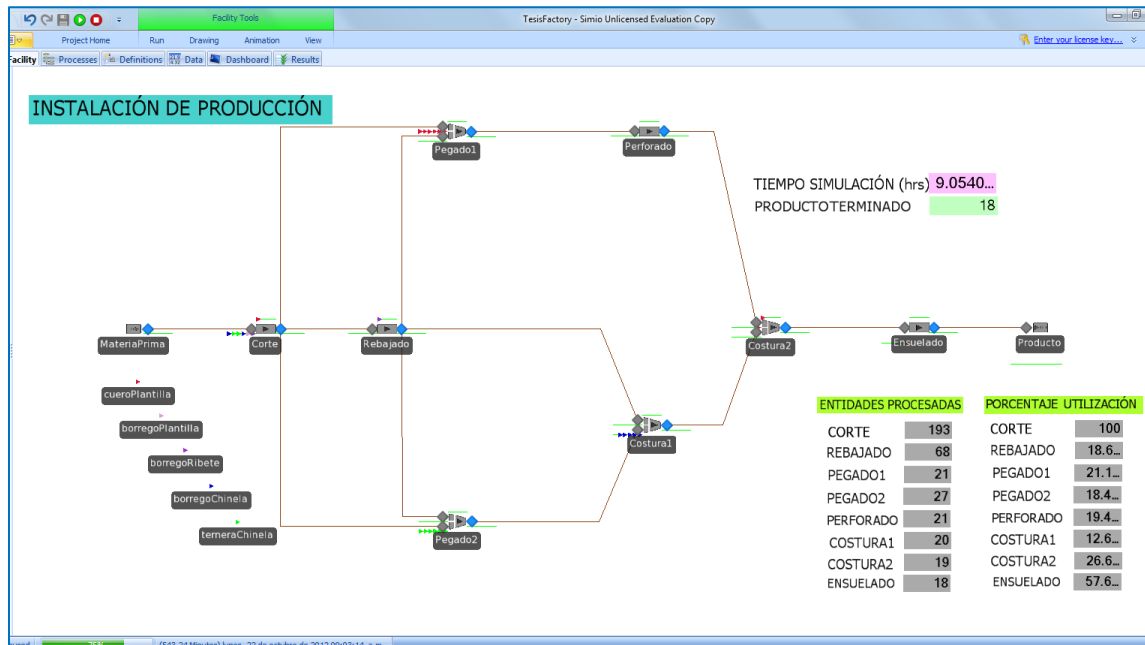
Facility Tools

TesisFactory - Simio Unlicensed Evaluation Copy

Project Home Run Drawing Animation View

Enter your license key...

Facility Processes Definitions Data Dashboard Results

INSTALACIÓN DE PRODUCCIÓN

Pegado1

Perforado

TIEMPO SIMULACIÓN (hrs) 9.0540...

PRODUCTOTERMINADO 18

MateriaPrima

Corte

Rebajado

Costura2

Ensuelado

Producto

cueroPlantilla

borregoPlantilla

borregoRibete

borregoChinela

terneraChinela

Costura1

Pegado2

| ENTIDADES PROCESADAS | |
|---|---|
| CORTE | 193 |
| REBAJADO | 68 |
| PEGADO1 | 21 |
| PEGADO2 | 27 |
| PERFORADO | 21 |
| COSTURA1 | 20 |
| COSTURA2 | 19 |
| ENSUELADO | 18 |

| PORCENTAJE UTILIZACIÓN | |
|---|---|
| CORTE | 100 |
| REBAJADO | 18.6... |
| PEGADO1 | 21.1... |
| PEGADO2 | 18.4... |
| PERFORADO | 19.4... |
| COSTURA1 | 12.6... |
| COSTURA2 | 26.6... |
| ENSUELADO | 57.6... |

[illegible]